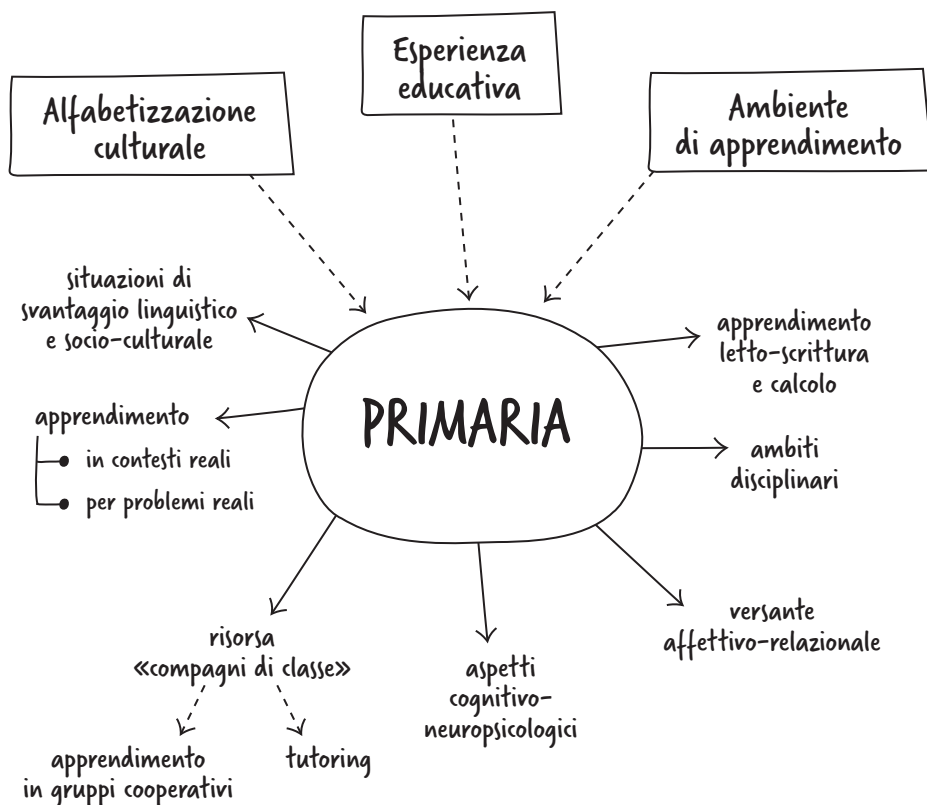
Esperienza educativa

Alfabetizzazione culturale

Ambiente di apprendimento

PRIMARIA

situazioni di svantaggio linguistico e socio-culturale

apprendimento
in contesti reali
per problemi reali

risorsa «compagni di classe»

apprendimento in gruppi cooperativi

tutoring

aspetti cognitivo-neuropsicologici

versante affettivo-relazionale

ambiti disciplinari

apprendimento letto-scrittura e calcolo